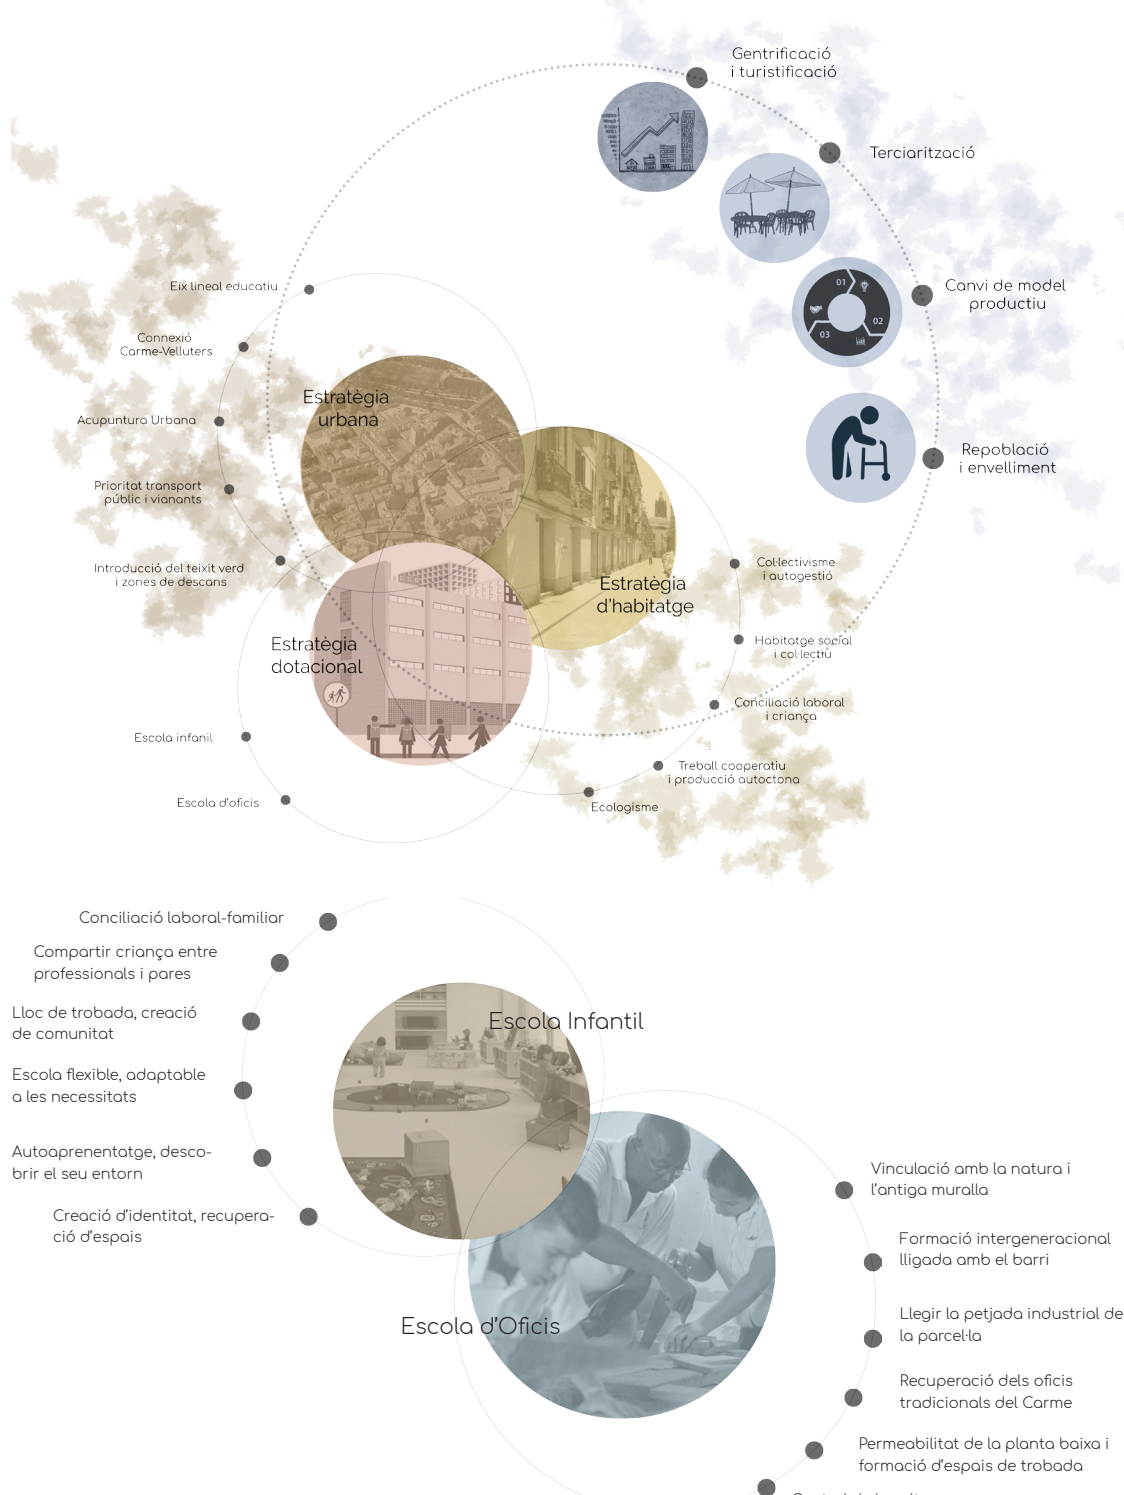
Gentrificació i turistificació

Terciarització

Canvi de model productiu

01

02

03

Repoblació i envelliment

Eix lineal educatiu

Connexió Carme-Velluters

Acupuntura Urbana

Prioritat transport públic i vianants

Introducció del teixit verd i zones de descans

Estratègia urbana

Estratègia d'habitatge

Estratègia dotacional

Col·lectivisme i autogestió

Habitatge social i col·lectiu

Conciliació laboral i criança

Treball cooperatiu i producció autòctona

Ecologisme

Escola infantil

Escola d'oficis

Conciliació laboral-familiar

Compartir criança entre professionals i pares

Lloc de trobada, creació de comunitat

Escola flexible, adaptable a les necessitats

Autoaprenentatge, descobrir el seu entorn

Creació d'identitat, recuperació d'espais

Escola Infantil

Escola d'Oficis

Vinculació amb la natura i l'antiga muralla

Formació intergeneracional lligada amb el barri

Llegir la petjada industrial de la parcel·la

Recuperació dels oficis tradicionals del Carme

Permeabilitat de la planta baixa i formació d'espais de trobada

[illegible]